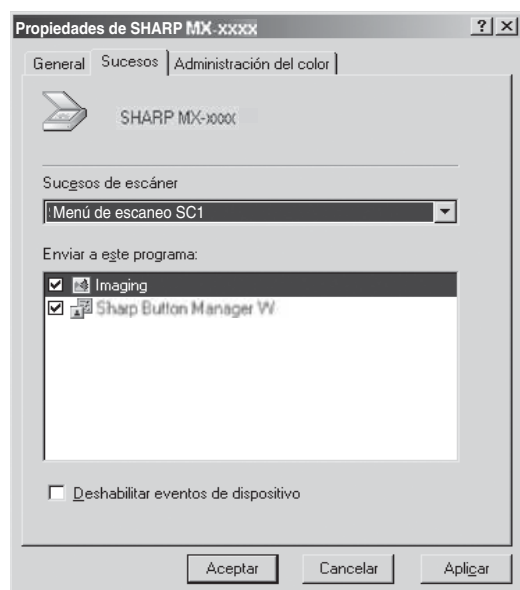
Propiedades de SHARP MX-xxxx

?
X

General
Sucesos
Administración del color

SHARP MX-xxxx

Sucesos de escáner

Menú de escaneo SC1

Enviar a este programa:

Imaging

Sharp Button Manager W

Deshabilitar eventos de dispositivo

Aceptar
Cancelar
Aplicar